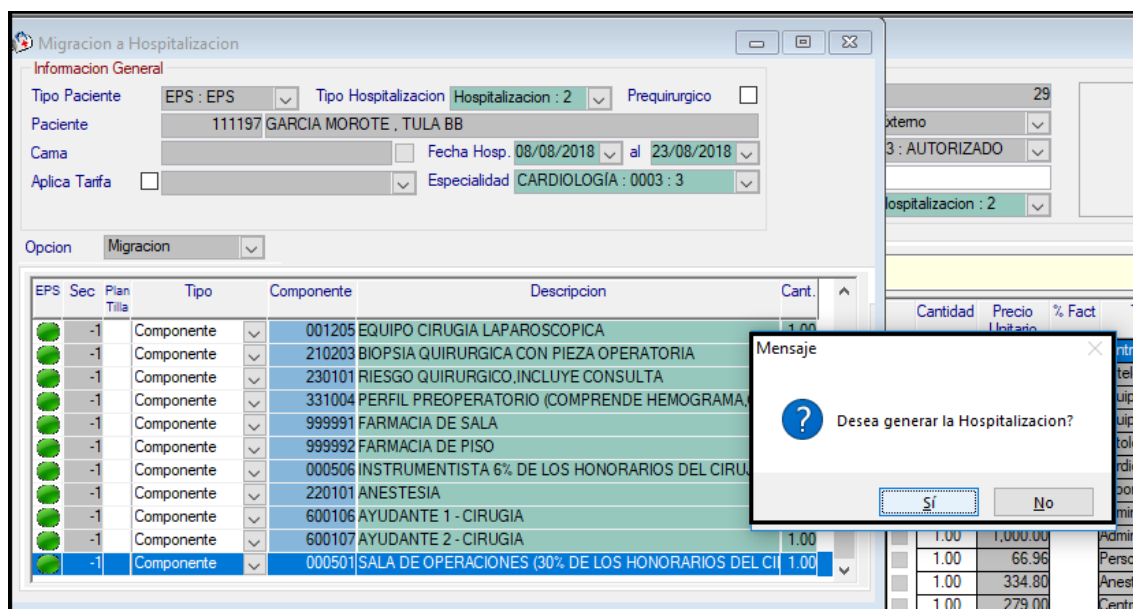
Migracion a Hospitalizacion

Informacion General

Tipo Paciente EPS : EPS Tipo Hospitalizacion Hospitalizacion : 2 Prequirurgico

Paciente 111197 GARCIA MOROTE , TULA BB

Cama Fecha Hosp. 08/08/2018 al 23/08/2018

Aplica Tarifa Especialidad CARDIOLOGÍA : 0003 : 3

Opcion Migracion

| EPS | Sec | Plan Tilla | Tipo | Componente | Descripcion | Cant. |
|---|---|---|---|---|---|---|
| | -1 | | Componente | 001205 | EQUIPO CIRUGIA LAPAROSCOPICA | 1.00 |
| | -1 | | Componente | 210203 | BIOPSIA QUIRURGICA CON PIEZA OPERATORIA | |
| | -1 | | Componente | 230101 | RIESGO QUIRURGICO,INCLUYE CONSULTA | |
| | -1 | | Componente | 331004 | PERFIL PREOPERATORIO (COMPRENDE HEMOGRAMA,( | |
| | -1 | | Componente | 999991 | FARMACIA DE SALA | |
| | -1 | | Componente | 999992 | FARMACIA DE PISO | |
| | -1 | | Componente | 000506 | INSTRUMENTISTA 6% DE LOS HONORARIOS DEL CIRU | |
| | -1 | | Componente | 220101 | ANESTESIA | |
| | -1 | | Componente | 600106 | AYUDANTE 1 - CIRUGIA | |
| | -1 | | Componente | 600107 | AYUDANTE 2 - CIRUGIA | 1.00 |
| | -1 | | Componente | 000501 | SALA DE OPERACIONES (30% DE LOS HONORARIOS DEL CI | 1.00 |

29
xterno
3 : AUTORIZADO
ospitalizacion : 2

| Cantidad | Precio Unitario | % Fact |
|---|---|---|
| 1.00 | 1,000.00 | |
| 1.00 | 66.96 | |
| 1.00 | 334.80 | |
| 1.00 | 279.00 | |

Mensaje

Desea generar la Hospitalizacion?

Sí No